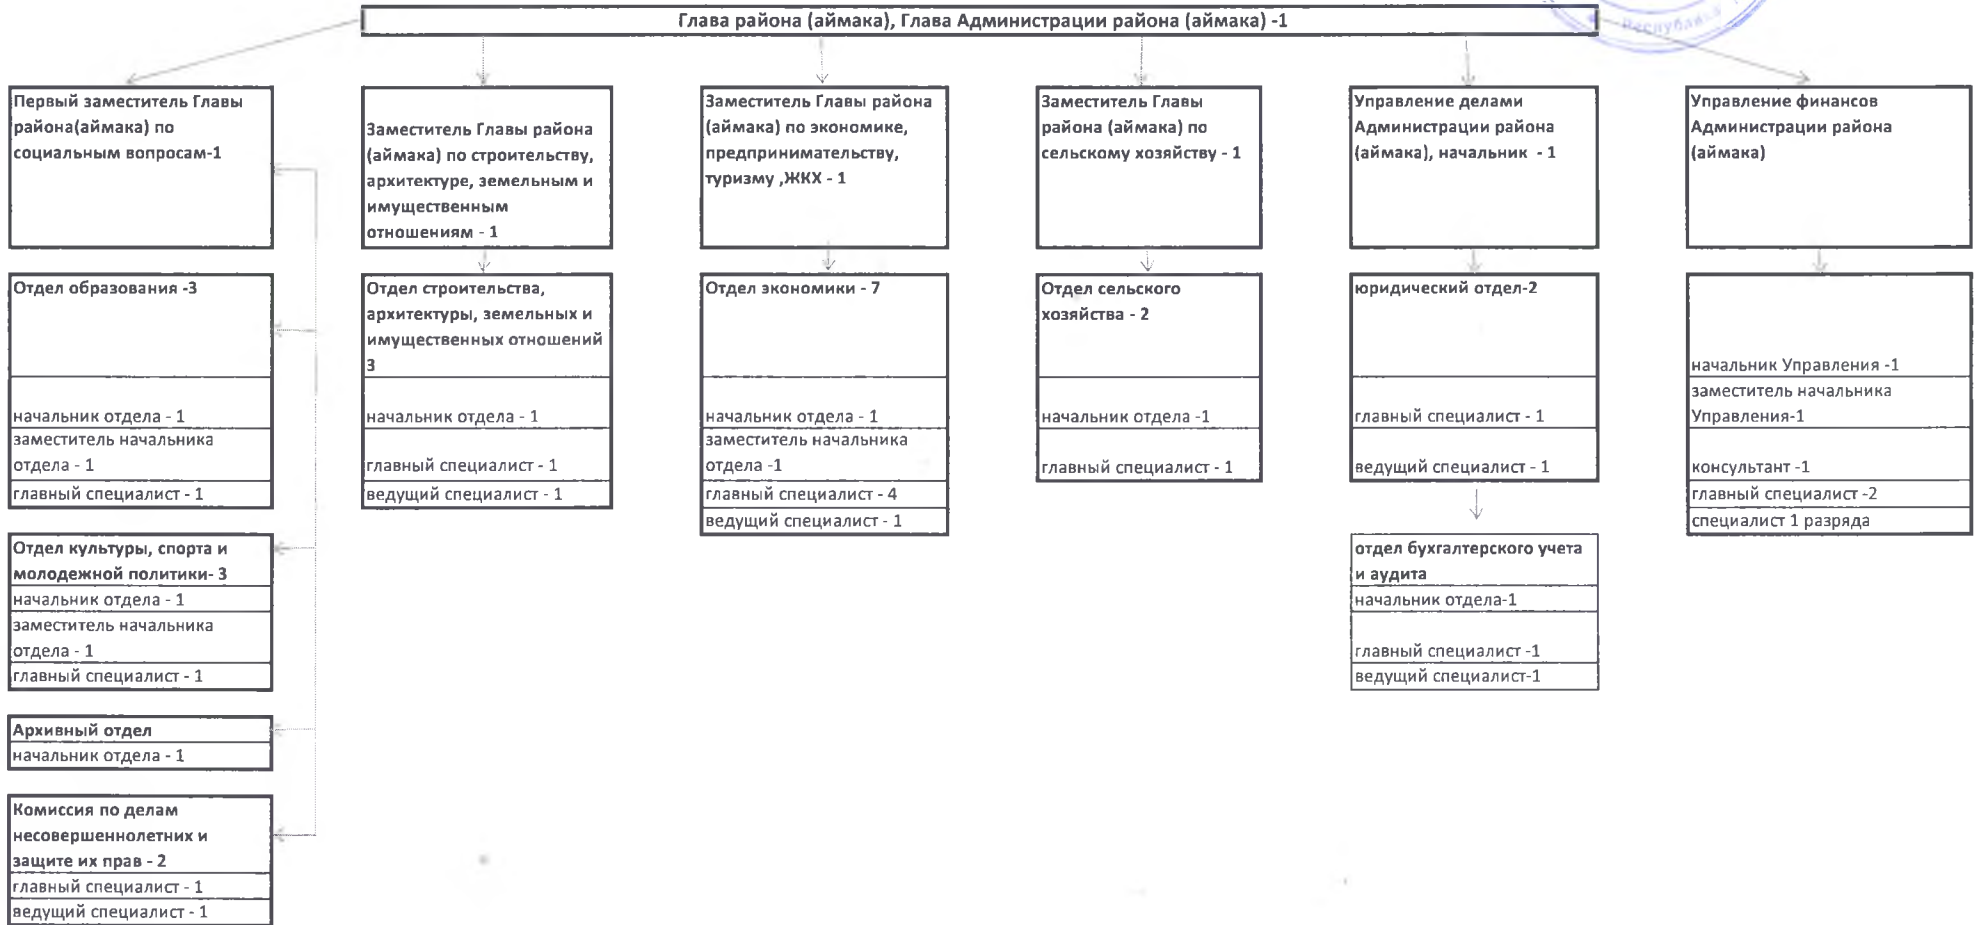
Глава района (аймака), Глава Администрации района (аймака) -1

Республ

Первый заместитель Главы района(аймака) по социальным вопросам-1

Отдел образования -3
начальник отдела - 1
заместитель начальника отдела - 1
главный специалист - 1

Отдел культуры, спорта и молодежной политики- 3
начальник отдела - 1
заместитель начальника отдела - 1
главный специалист - 1

Архивный отдел
начальник отдела - 1

Комиссия по делам несовершеннолетних и защите их прав - 2
главный специалист - 1
ведущий специалист - 1

Заместитель Главы района (аймака) по строительству, архитектуре, земельным и имущественным отношениям - 1

Отдел строительства, архитектуры, земельных и имущественных отношений 3
начальник отдела - 1
главный специалист - 1
ведущий специалист - 1

Заместитель Главы района (аймака) по экономике, предпринимательству, туризму ,ЖКХ - 1

Отдел экономики - 7
начальник отдела - 1
заместитель начальника отдела -1
главный специалист - 4
ведущий специалист - 1

Заместитель Главы района (аймака) по сельскому хозяйству - 1

Отдел сельского хозяйства - 2
начальник отдела -1
главный специалист - 1

Управление делами Администрации района (аймака), начальник - 1

юридический отдел-2
главный специалист - 1
ведущий специалист - 1

отдел бухгалтерского учета и аудита
начальник отдела-1
главный специалист -1
ведущий специалист-1

Управление финансов Администрации района (аймака)

начальник Управления -1
заместитель начальника Управления-1
консультант -1
главный специалист -2
специалист 1 разряда